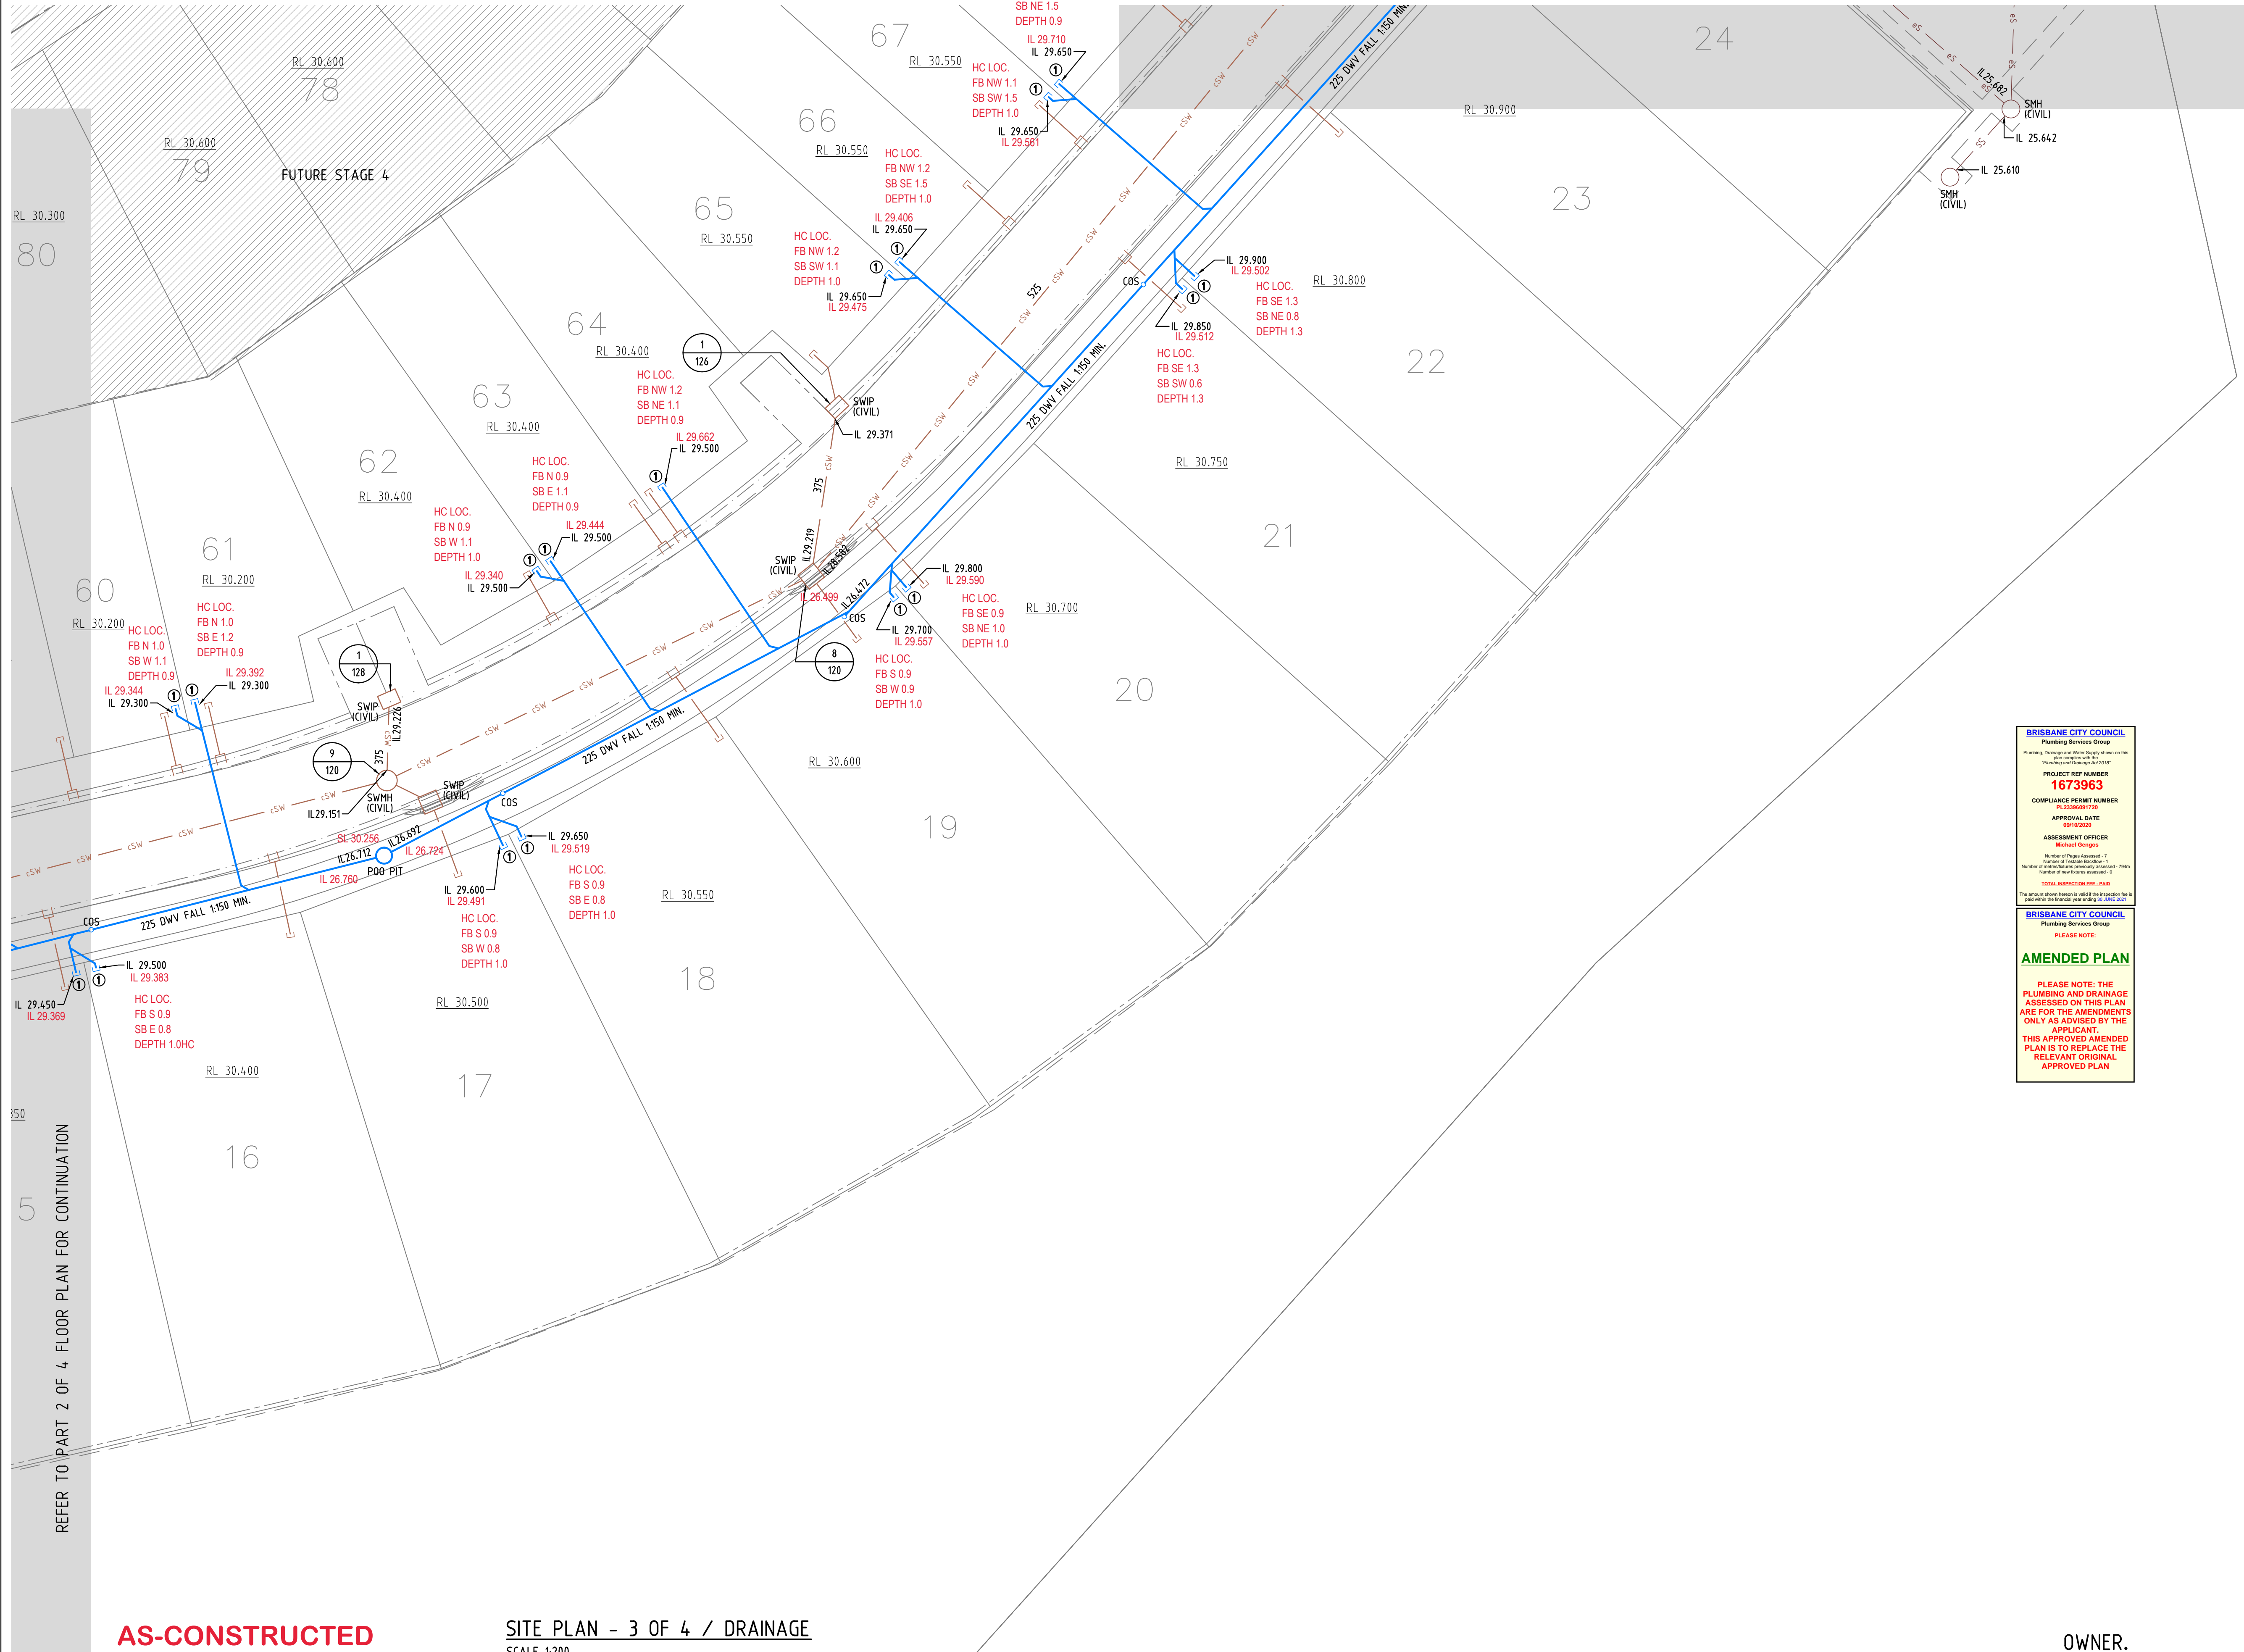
SB NE 1.5
DEPTH 0.9
IL 29.710
IL 29.650
67
RL 30.550
HC LOC.
FB NW 1.1
SB SW 1.5
DEPTH 1.0
IL 29.650
IL 29.561
225 DWV FALL 1:150 MIN.
24
RL 30.900
IL 25.682
SMH (CIVIL)
IL 25.642
IL 25.610
SMH (CIVIL)
RL 30.600
78
RL 30.600
79
FUTURE STAGE 4
66
RL 30.550
HC LOC.
FB NW 1.2
SB SE 1.5
DEPTH 1.0
23
RL 30.300
80
65
RL 30.550
IL 29.406
IL 29.650
HC LOC.
FB NW 1.2
SB SW 1.1
DEPTH 1.0
IL 29.650
IL 29.475
525
COS
IL 29.900
IL 29.502
HC LOC.
FB SE 1.3
SB NE 0.8
DEPTH 1.3
RL 30.800
IL 29.850
IL 29.512
HC LOC.
FB SE 1.3
SB SW 0.6
DEPTH 1.3
22
64
RL 30.400
1
126
HC LOC.
FB NW 1.2
SB NE 1.1
DEPTH 0.9
SWIP (CIVIL)
IL 29.371
225 DWV FALL 1:150 MIN.
63
RL 30.400
IL 29.662
IL 29.500
RL 30.750
62
RL 30.400
HC LOC.
FB N 0.9
SB E 1.1
DEPTH 0.9
375
21
HC LOC.
FB N 0.9
SB W 1.1
DEPTH 1.0
IL 29.444
IL 29.500
IL 29.219
SWIP (CIVIL)
IL 28.562
61
RL 30.200
IL 29.340
IL 29.500
IL 26.499
IL 26.472
IL 29.800
IL 29.590
60
RL 30.200
HC LOC.
FB N 1.0
SB E 1.2
DEPTH 0.9
COS
HC LOC.
FB SE 0.9
SB NE 1.0
DEPTH 1.0
RL 30.700
HC LOC.
FB N 1.0
SB W 1.1
DEPTH 0.9
1
128
IL 29.700
IL 29.557
8
120
IL 29.392
IL 29.300
IL 29.344
IL 29.300
HC LOC.
FB S 0.9
SB W 0.9
DEPTH 1.0
20
SWIP (CIVIL)
IL 29.226
225 DWV FALL 1:150 MIN.
9
120
375
RL 30.600
SWMH (CIVIL)
SWIP (CIVIL)
IL 29.151
COS
SL 30.256
IL 26.692
IL 26.712
IL 26.724
IL 29.650
IL 29.519
19
IL 26.760
POO PIT
HC LOC.
FB S 0.9
SB E 0.8
DEPTH 1.0
IL 29.600
IL 29.491
RL 30.550
COS
225 DWV FALL 1:150 MIN.
HC LOC.
FB S 0.9
SB W 0.8
DEPTH 1.0
IL 29.500
IL 29.383
18
IL 29.450
IL 29.369
HC LOC.
FB S 0.9
SB E 0.8
DEPTH 1.0HC
RL 30.500
RL 30.400
17
350
16
5
REFER TO PART 2 OF 4 FLOOR PLAN FOR CONTINUATION

BRISBANE CITY COUNCIL
Plumbing Services Group
Plumbing, Drainage and Water Supply shown on this plan complies with the "Plumbing and Drainage Act 2018"
PROJECT REF NUMBER
1673963
COMPLIANCE PERMIT NUMBER
PL23396091720
APPROVAL DATE
09/10/2020
ASSESSMENT OFFICER
Michael Gengos
Number of Pages Assessed - 7
Number of Testable Backflow - 1
Number of metres/fixtures previously assessed - 79km
Number of new fixtures assessed - 0
TOTAL INSPECTION FEE : PAID
The amount shown hereon is valid if the inspection fee is paid within the financial year ending 30 JUNE 2021

BRISBANE CITY COUNCIL
Plumbing Services Group
PLEASE NOTE:
AMENDED PLAN
PLEASE NOTE: THE PLUMBING AND DRAINAGE ASSESSED ON THIS PLAN ARE FOR THE AMENDMENTS ONLY AS ADVISED BY THE APPLICANT.
THIS APPROVED AMENDED PLAN IS TO REPLACE THE RELEVANT ORIGINAL APPROVED PLAN

AS-CONSTRUCTED
SITE PLAN - 3 OF 4 / DRAINAGE
SCALE 1:200
OWNER.